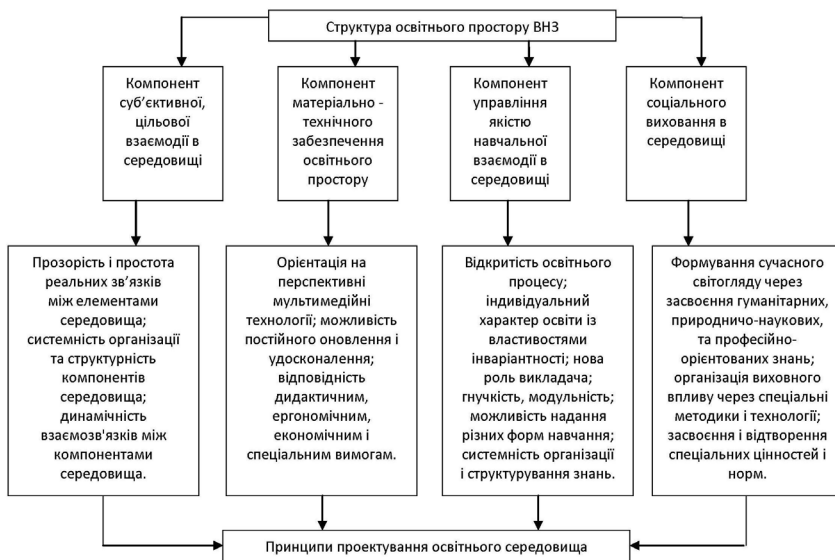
Структура освітнього простору ВНЗ

Компонент суб'єктивної, цільової взаємодії в середовищі

Компонент матеріально - технічного забезпечення освітнього простору

Компонент управління якістю навчальної взаємодії в середовищі

Компонент соціального виховання в середовищі

Прозорість і простота реальних зв'язків між елементами середовища; системність організації та структурність компонентів середовища; динамічність взаємозв'язків між компонентами середовища.

Орієнтація на перспективні мультимедійні технології; можливість постійного оновлення і удосконалення; відповідність дидактичним, ергономічним, економічним і спеціальним вимогам.

Відкритість освітнього процесу; індивідуальний характер освіти із властивостями інваріантності; нова роль викладача; гнучкість, модульність; можливість надання різних форм навчання; системність організації і структурування знань.

Формування сучасного світогляду через засвоєння гуманітарних, природничо-наукових, та професійно-орієнтованих знань; організація виховного впливу через спеціальні методики і технології; засвоєння і відтворення спеціальних цінностей і норм.

Принципи проектування освітнього середовища